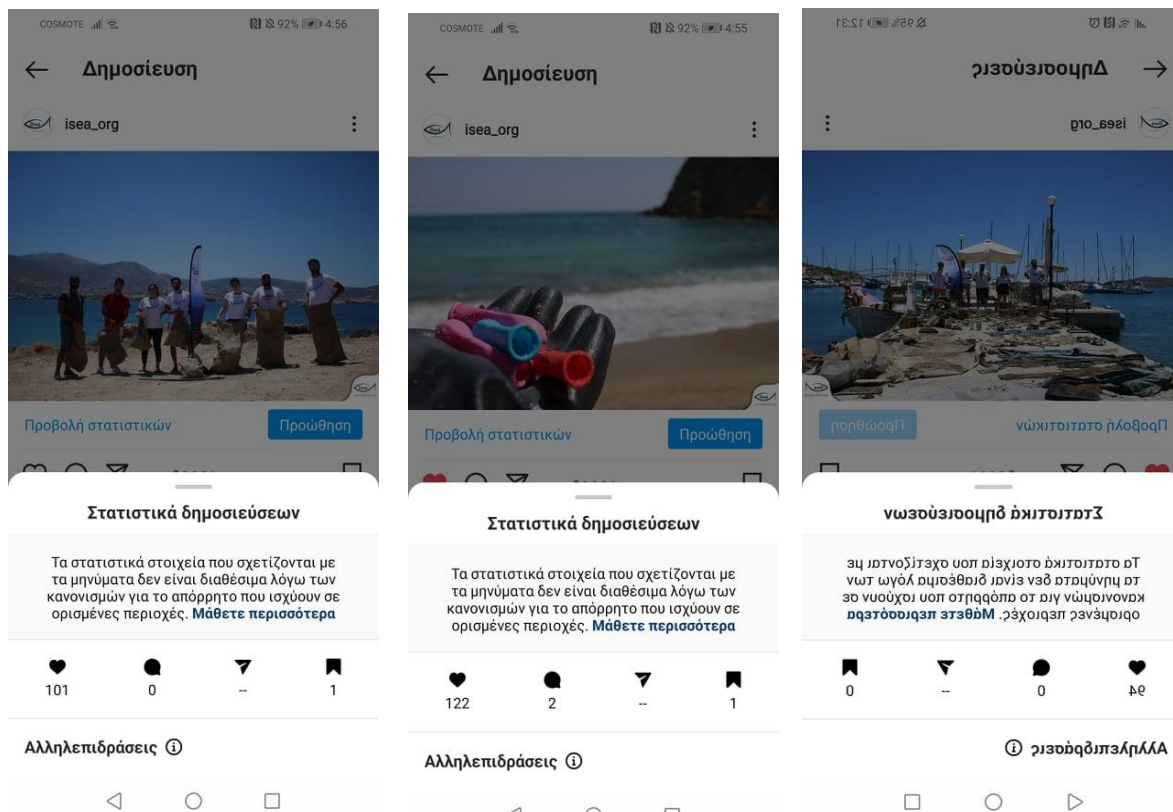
COSMOTE 92% 4:56

Δημοσίευση

isea_org

Προβολή στατιστικών

Προώθηση

Στατιστικά δημοσιεύσεων

Τα στατιστικά στοιχεία που σχετίζονται με τα μηνύματα δεν είναι διαθέσιμα λόγω των κανονισμών για το απόρρητο που ισχύουν σε ορισμένες περιοχές. Μάθετε περισσότερα

101 0 -- 1

Αλληλεπιδράσεις

COSMOTE 92% 4:55

Δημοσίευση

isea_org

Προβολή στατιστικών

Προώθηση

Στατιστικά δημοσιεύσεων

Τα στατιστικά στοιχεία που σχετίζονται με τα μηνύματα δεν είναι διαθέσιμα λόγω των κανονισμών για το απόρρητο που ισχύουν σε ορισμένες περιοχές. Μάθετε περισσότερα

122 2 -- 1

Αλληλεπιδράσεις

95% 12:31

Δημοσιεύσεις

isea_org

Προβολή στατιστικών

Προώθηση

Στατιστικά δημοσιεύσεων

Τα στατιστικά στοιχεία που σχετίζονται με τα μηνύματα δεν είναι διαθέσιμα λόγω των κανονισμών για το απόρρητο που ισχύουν σε ορισμένες περιοχές. Μάθετε περισσότερα

94 0 -- 0

Αλληλεπιδράσεις